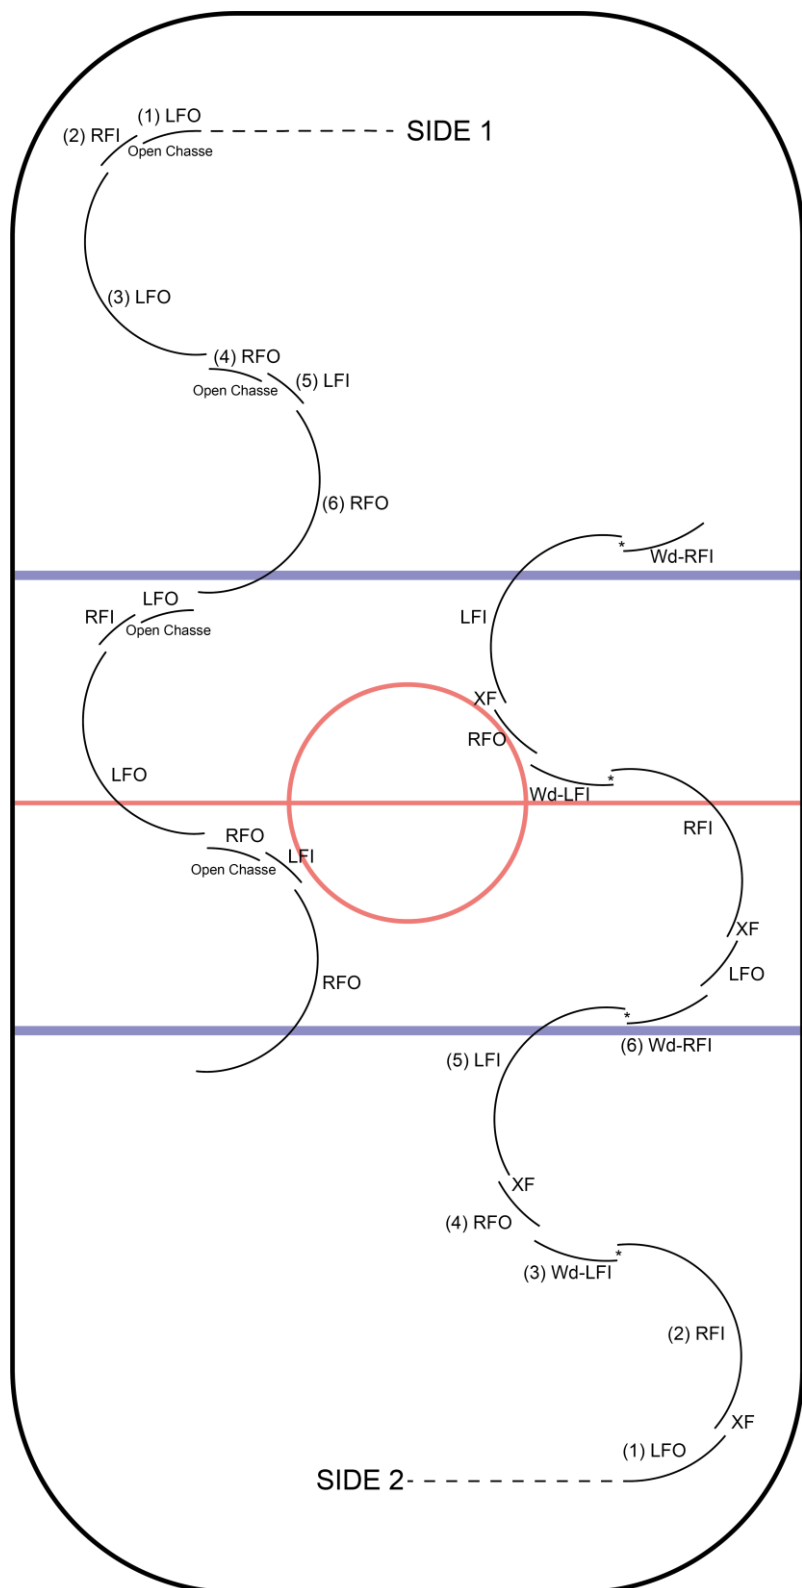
(1) LFO
(2) RFI
Open Chasse
SIDE 1
(3) LFO
(4) RFO
Open Chasse
(5) LFI
(6) RFO
Wd-RFI
LFO
RFI
Open Chasse
LFI
XF
RFO
LFO
Wd-LFI
RFI
RFO
LFI
Open Chasse
XF
LFO
RFO
(6) Wd-RFI
(5) LFI
XF
(4) RFO
(3) Wd-LFI
(2) RFI
XF
(1) LFO
SIDE 2